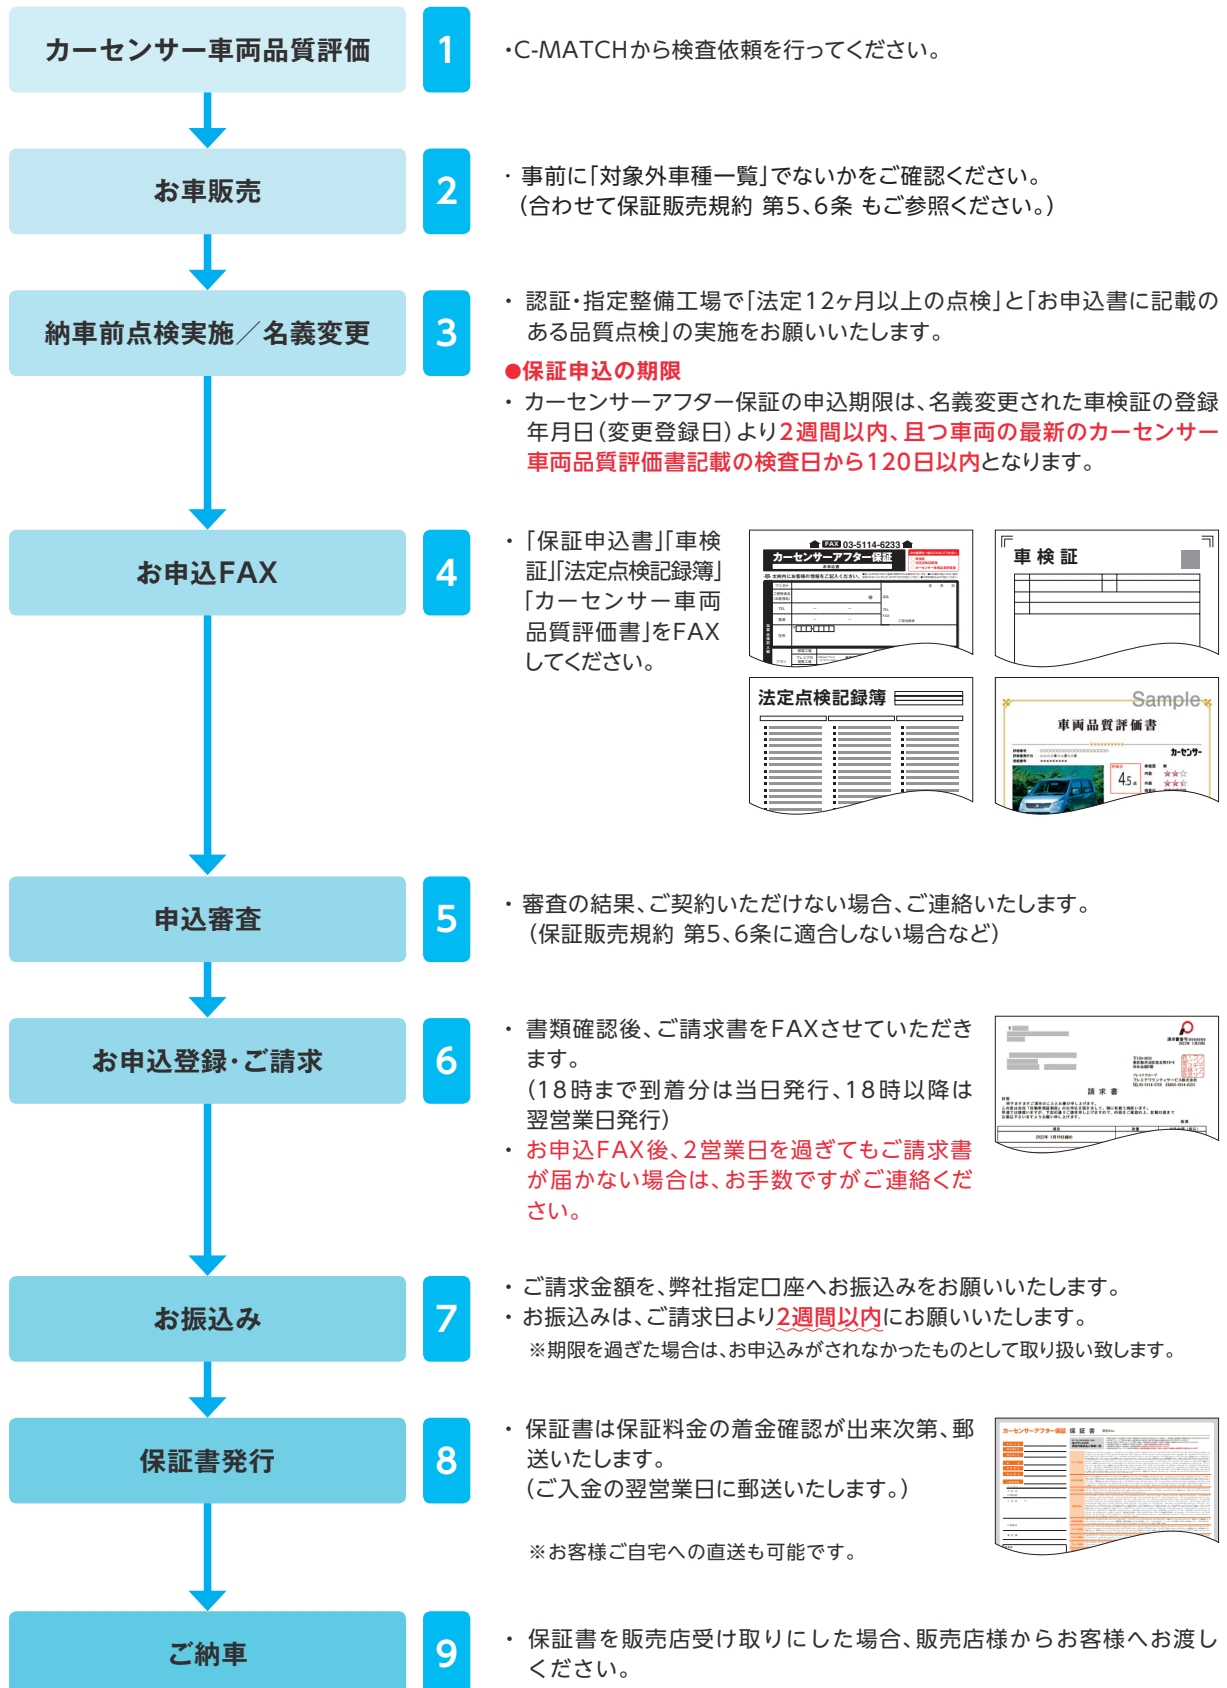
カーセンサー車両品質評価

1

・C-MATCHから検査依頼を行ってください。

お車販売

2

・事前に「対象外車種一覧」でないかをご確認ください。（合わせて保証販売規約 第5、6条 もご参照ください。）

納車前点検実施／名義変更

3

・認証・指定整備工場で「法定12ヶ月以上の点検」と「お申込書に記載のある品質点検」の実施をお願いいたします。

●保証申込の期限

・カーセンサーアフター保証の申込期限は、名義変更された車検証の登録年月日（変更登録日）より2週間以内、且つ車両の最新のカーセンサー車両品質評価書記載の検査日から120日以内となります。

お申込FAX

4

・「保証申込書」「車検証」「法定点検記録簿」「カーセンサー車両品質評価書」をFAXしてください。

FAX 03-5114-6233

カーセンサーアフター保証

車検証

法定点検記録簿

Sample

車両品質評価書

カーセンサー

申込審査

5

・審査の結果、ご契約いただけない場合、ご連絡いたします。（保証販売規約 第5、6条に適合しない場合など）

お申込登録・ご請求

6

・書類確認後、ご請求書をFAXさせていただきます。（18時まで到着分は当日発行、18時以降は翌営業日発行）

・お申込FAX後、2営業日を過ぎてもご請求書が届かない場合は、お手数ですがご連絡ください。

請求書

お振込み

7

・ご請求金額を、弊社指定口座へお振込みをお願いいたします。

・お振込みは、ご請求日より2週間以内にお願いいたします。

※期限を過ぎた場合は、お申込みがされなかったものとして取り扱い致します。

保証書発行

8

・保証書は保証料金の着金確認が出来次第、郵送いたします。（ご入金の翌営業日に郵送いたします。）

※お客様ご自宅への直送も可能です。

カーセンサーアフター保証 保証書

ご納車

9

・保証書を販売店受け取りにした場合、販売店様からお客様へお渡しください。